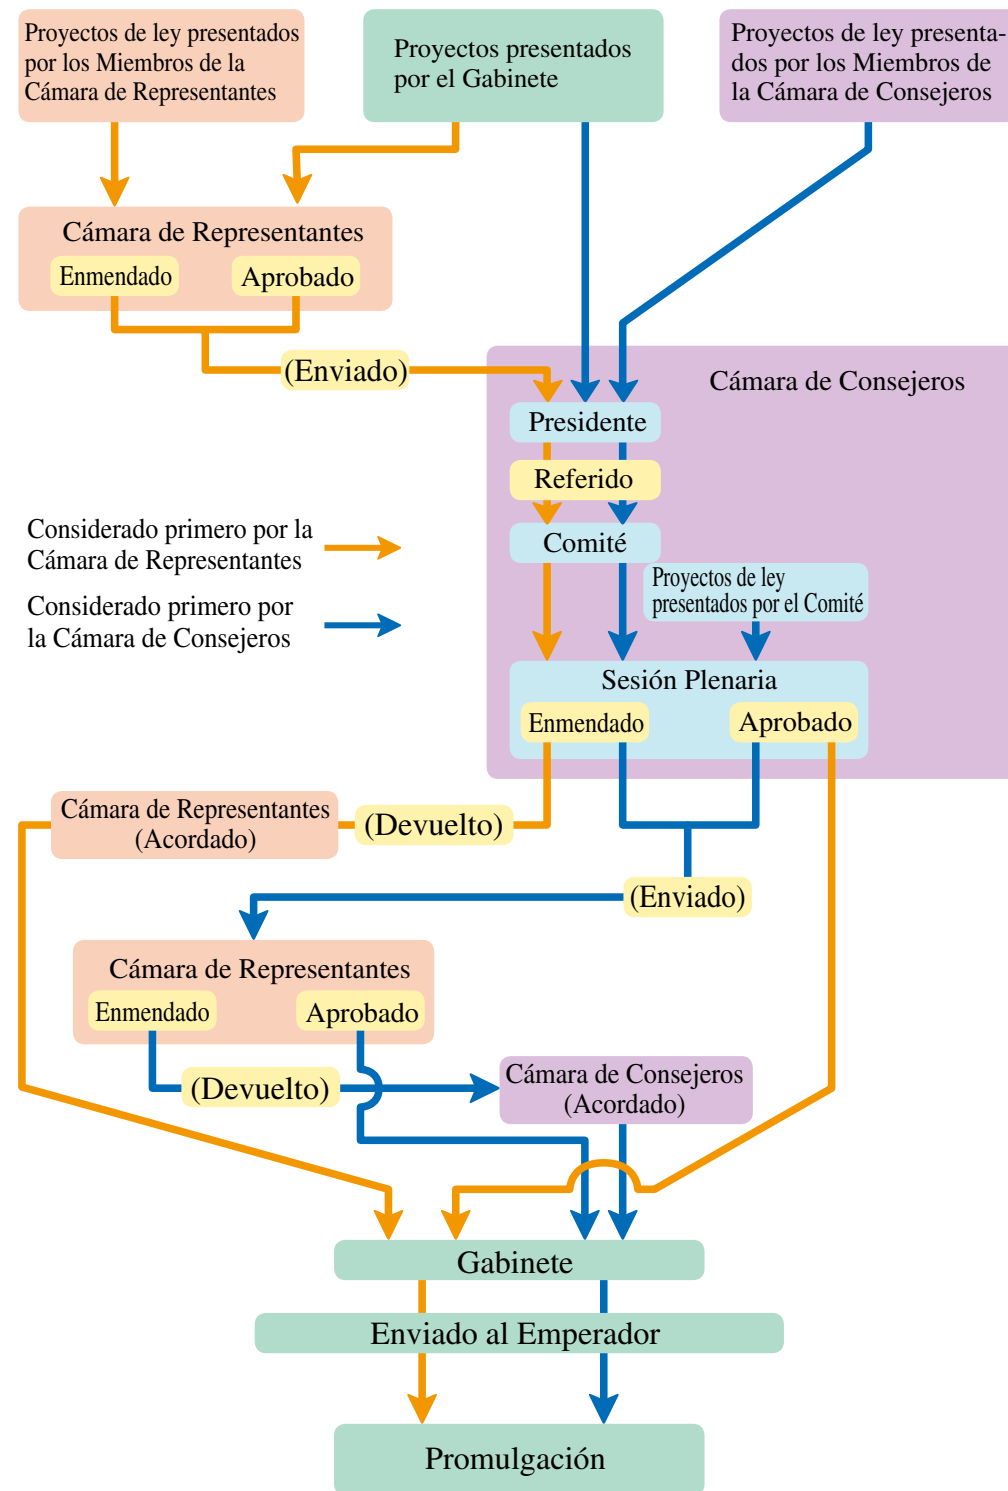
Proyectos de ley presentados por los Miembros de la Cámara de Representantes

Proyectos presentados por el Gabinete

Proyectos de ley presentados por los Miembros de la Cámara de Consejeros

Cámara de Representantes
Enmendado
Aprobado

(Enviado)

Cámara de Consejeros
Presidente
Referido
Comité
Proyectos de ley presentados por el Comité

Considerado primero por la Cámara de Representantes
Considerado primero por la Cámara de Consejeros

Sesión Plenaria
Enmendado
Aprobado

Cámara de Representantes (Acordado)
(Devuelto)
(Enviado)

Cámara de Representantes
Enmendado
Aprobado
(Devuelto)
Cámara de Consejeros (Acordado)

Gabinete
Enviado al Emperador
Promulgación